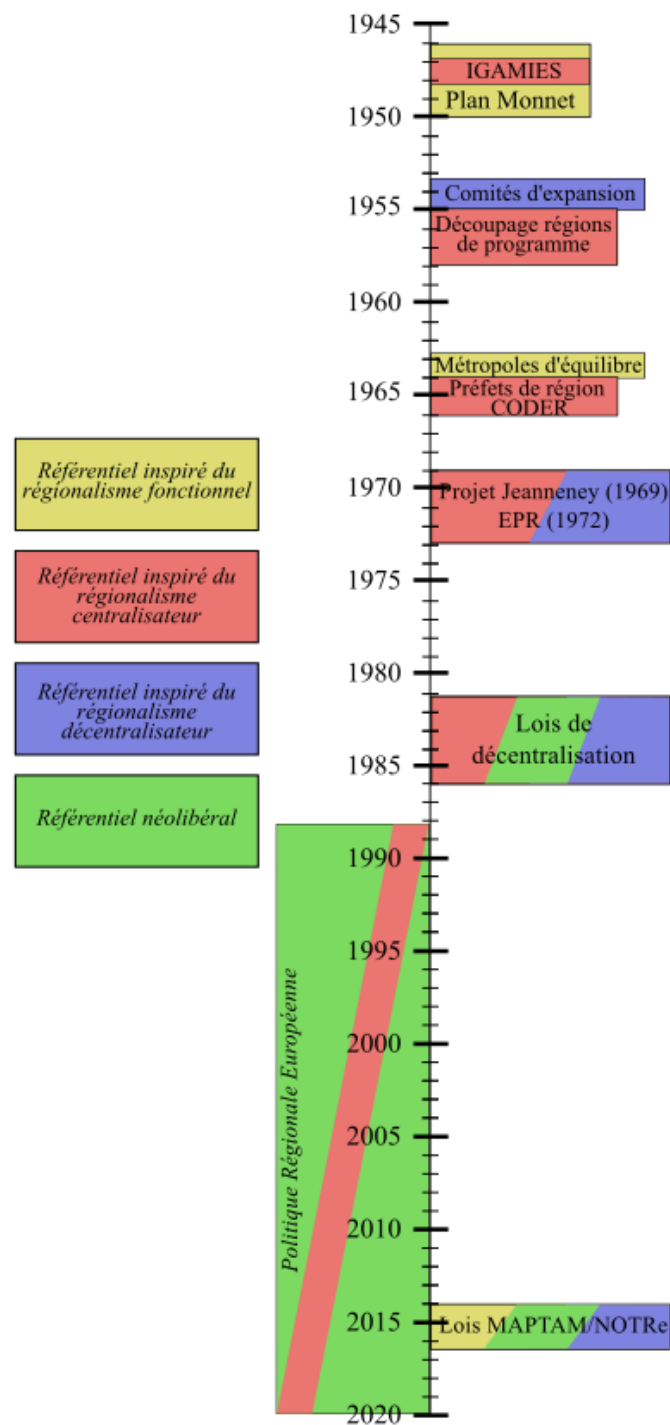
1945
IGAMIES
Plan Monnet
1950
Comités d'expansion
1955
Découpage régions de programme
1960
Métropoles d'équilibre
1965
Préfets de région
CODER
Référentiel inspiré du régionalisme fonctionnel
1970
Projet Jeanneney (1969)
EPR (1972)
Référentiel inspiré du régionalisme centralisateur
1975
Référentiel inspiré du régionalisme décentralisateur
1980
Lois de décentralisation
1985
Référentiel néolibéral
1990
1995
Politique Régionale Européenne
2000
2005
2010
2015
Lois MAPTAM/NOTRe
2020